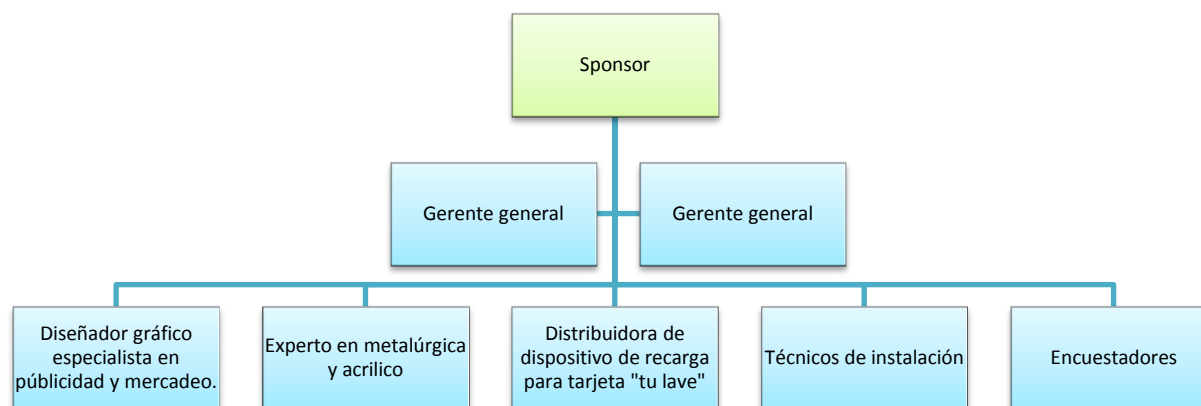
Sponsor

Gerente general

Gerente general

Diseñador gráfico especialista en públicidad y mercadeo.

Experto en metalúrgica y acrilico

Distribuidora de dispositivo de recarga para tarjeta "tu lave"

Técnicos de instalación

Encuestadores